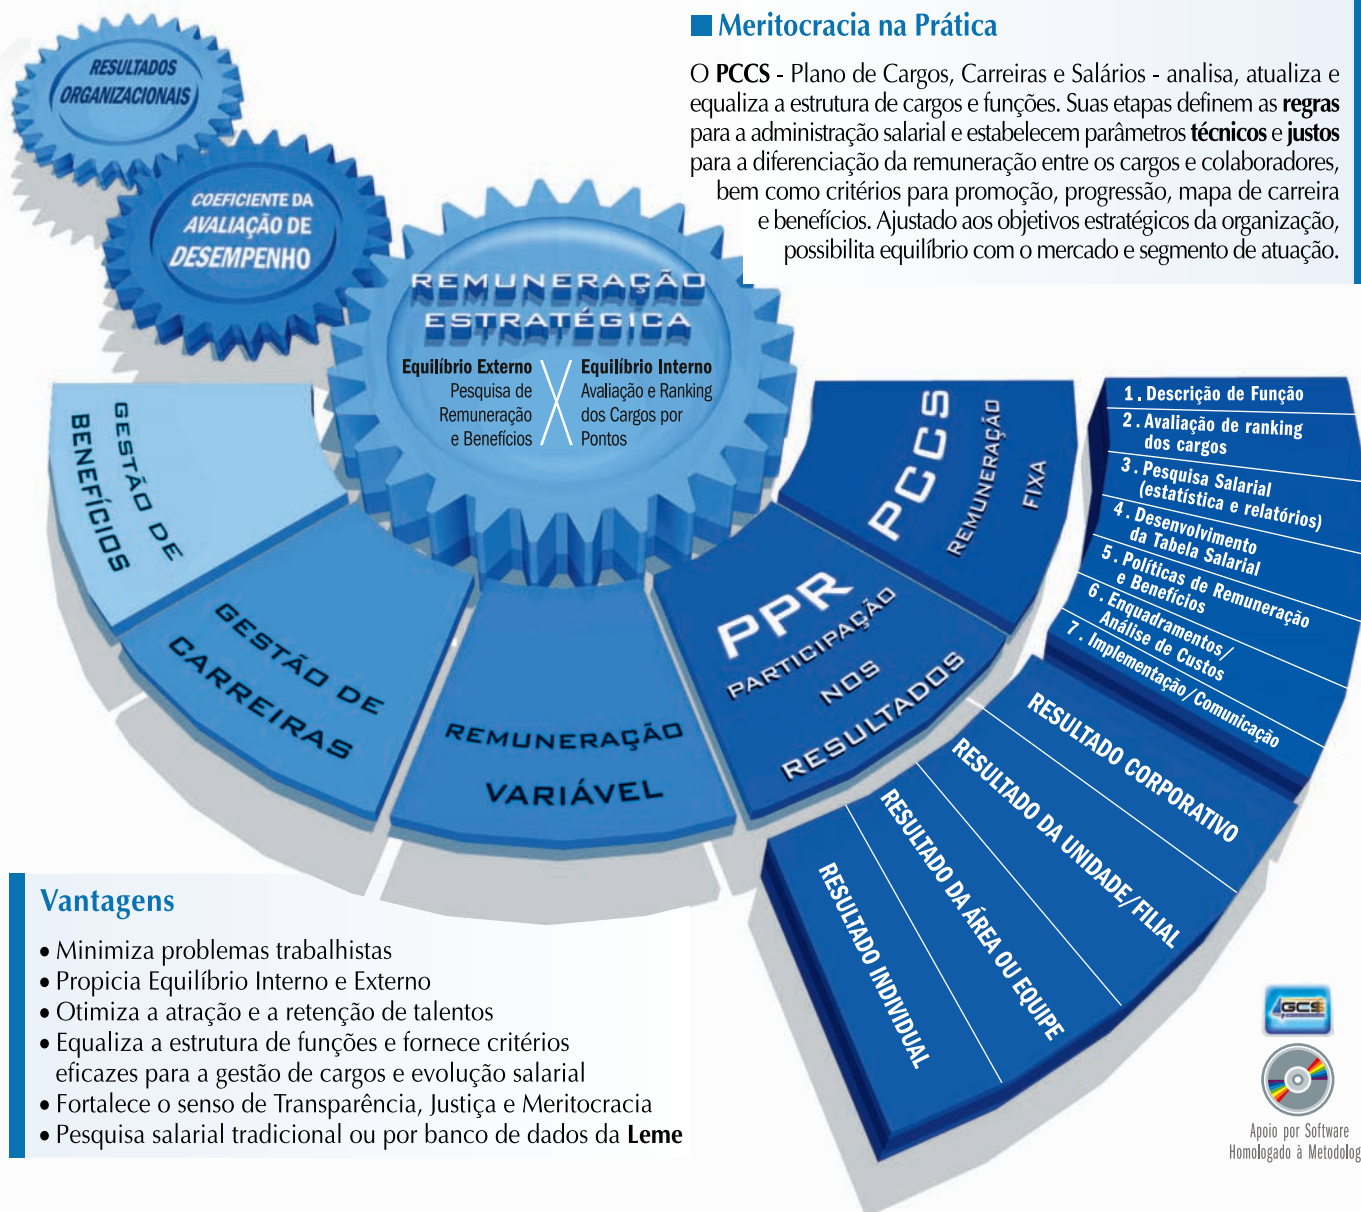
Meritocracia na Prática

O **PCCS** - Plano de Cargos, Carreiras e Salários - analisa, atualiza e equaliza a estrutura de cargos e funções. Suas etapas definem as **regras** para a administração salarial e estabelecem parâmetros **técnicos** e **justos** para a diferenciação da remuneração entre os cargos e colaboradores, bem como critérios para promoção, progressão, mapa de carreira e benefícios. Ajustado aos objetivos estratégicos da organização, possibilita equilíbrio com o mercado e segmento de atuação.

RESULTADOS ORGANIZACIONAIS

COEFICIENTE DA AVALIAÇÃO DE DESEMPENHO

REMUNERAÇÃO ESTRATÉGICA

Equilíbrio Externo
Pesquisa de Remuneração e Benefícios

Equilíbrio Interno
Avaliação e Ranking dos Cargos por Pontos

GESTÃO DE BENEFÍCIOS

GESTÃO DE CARREIRAS

REMUNERAÇÃO VARIÁVEL

PPR
PARTICIPAÇÃO NOS RESULTADOS

PCCS
REMUNERAÇÃO FIXA

1. Descrição de Função
2. Avaliação de ranking dos cargos
3. Pesquisa Salarial (estatística e relatórios)
4. Desenvolvimento da Tabela Salarial
5. Políticas de Remuneração e Benefícios
6. Enquadramentos/ Análise de Custos
7. Implementação/Comunicação

RESULTADO CORPORATIVO
RESULTADO DA UNIDADE/FILIAL
RESULTADO DA ÁREA OU EQUIPE
RESULTADO INDIVIDUAL

Vantagens
• Minimiza problemas trabalhistas
• Propicia Equilíbrio Interno e Externo
• Otimiza a atração e a retenção de talentos
• Equaliza a estrutura de funções e fornece critérios eficazes para a gestão de cargos e evolução salarial
• Fortalece o senso de Transparência, Justiça e Meritocracia
• Pesquisa salarial tradicional ou por banco de dados da **Leme**

GCS

Apoio por Software Homologado à Metodolog